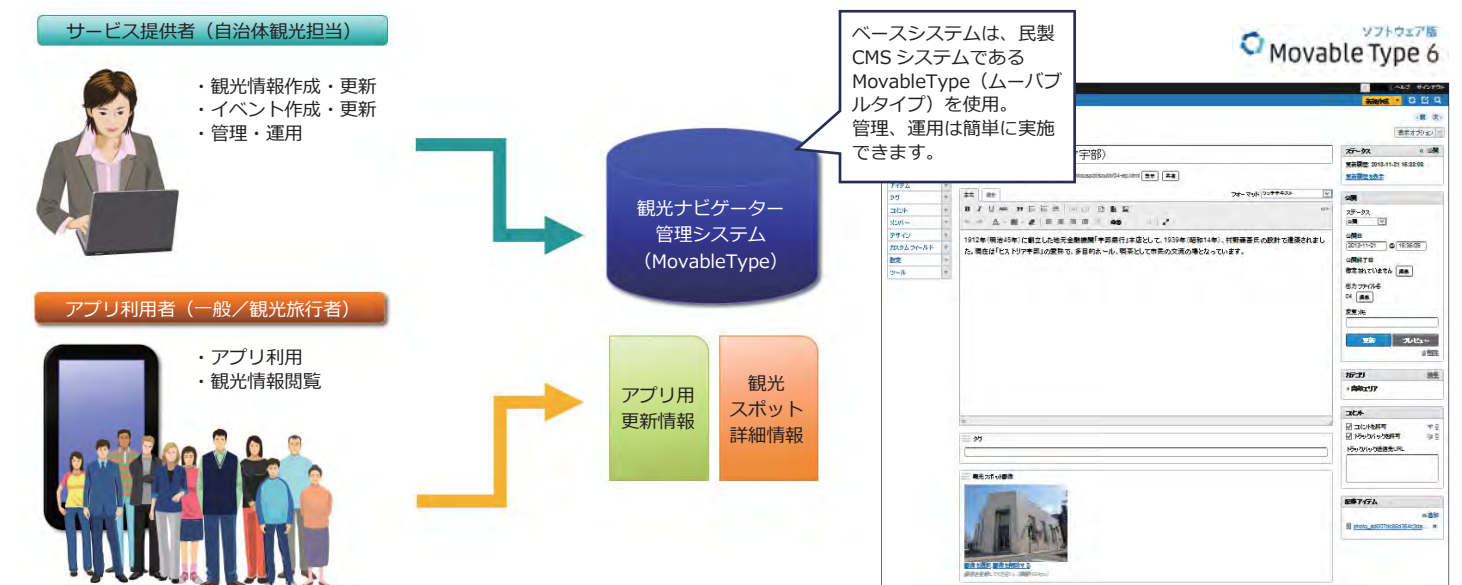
サービス提供者（自治体観光担当）

・観光情報作成・更新
・イベント作成・更新
・管理・運用

アプリ利用者（一般／観光旅行者）

・アプリ利用
・観光情報閲覧

観光ナビゲーター管理システム（MovableType）

アプリ用更新情報

観光スポット詳細情報

ベースシステムは、民製CMS システムであるMovableType（ムーバブルタイプ）を使用。
管理、運用は簡単に実施できます。

ソフトウェア版
Movable Type 6

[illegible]宇部）

アイテム
タグ
コメント
メンバー
デザイン
カスタムフィールド
設定
ツール

本文 追記
フォーマット リッチテキスト

1912年（明治45年）に創立した地元金融機関「宇部銀行」本店として、1939年（昭和14年）、村野藤吾氏の設計で建築されました。現在は「ヒストリア宇部」の愛称で、多目的ホール、喫茶として市民の交流の場となっています。

タグ

観光スポット画像

ステータス
公開
ステータス
公開日
更新
プレビュー
カテゴリ
コメント
コメントを許可
トラックバックを許可
関連アイテム